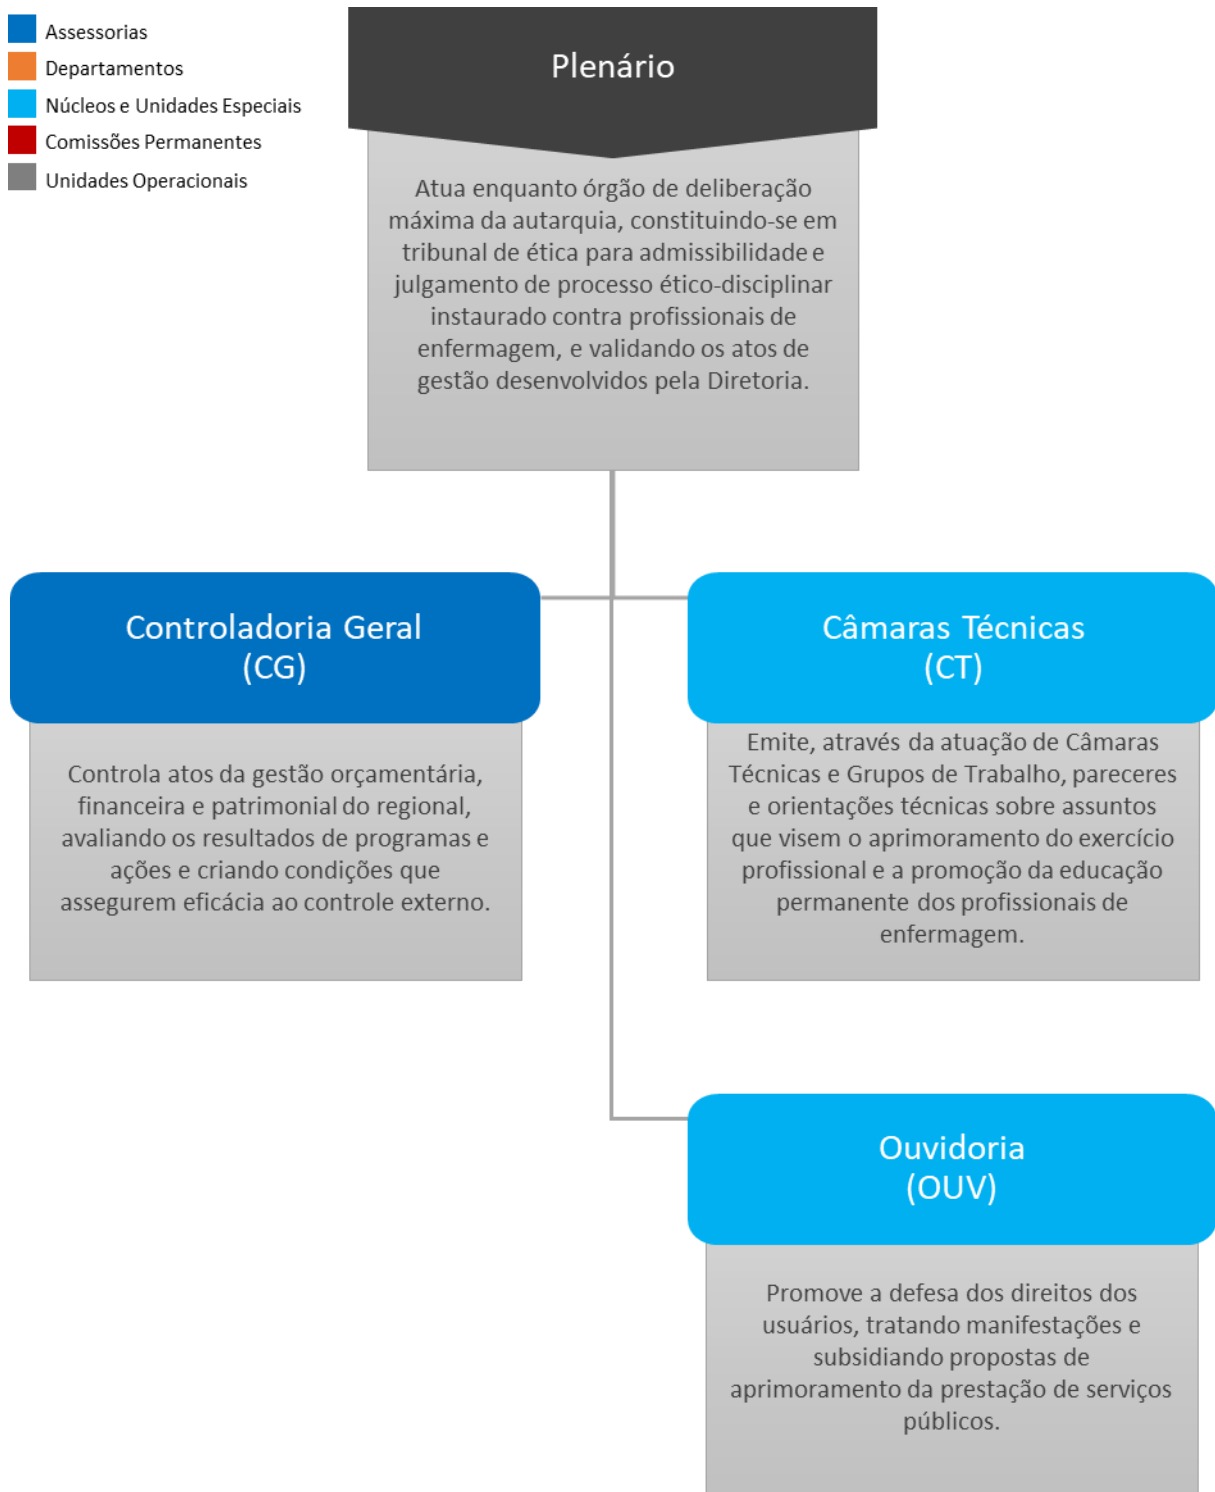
Assessorias
Departamentos
Núcleos e Unidades Especiais
Comissões Permanentes
Unidades Operacionais

Plenário

Atua enquanto órgão de deliberação máxima da autarquia, constituindo-se em tribunal de ética para admissibilidade e julgamento de processo ético-disciplinar instaurado contra profissionais de enfermagem, e validando os atos de gestão desenvolvidos pela Diretoria.

Controladoria Geral
(CG)

Controla atos da gestão orçamentária, financeira e patrimonial do regional, avaliando os resultados de programas e ações e criando condições que assegurem eficácia ao controle externo.

Câmaras Técnicas
(CT)

Emite, através da atuação de Câmaras Técnicas e Grupos de Trabalho, pareceres e orientações técnicas sobre assuntos que visem o aprimoramento do exercício profissional e a promoção da educação permanente dos profissionais de enfermagem.

Ouvidoria
(OUV)

Promove a defesa dos direitos dos usuários, tratando manifestações e subsidiando propostas de aprimoramento da prestação de serviços públicos.